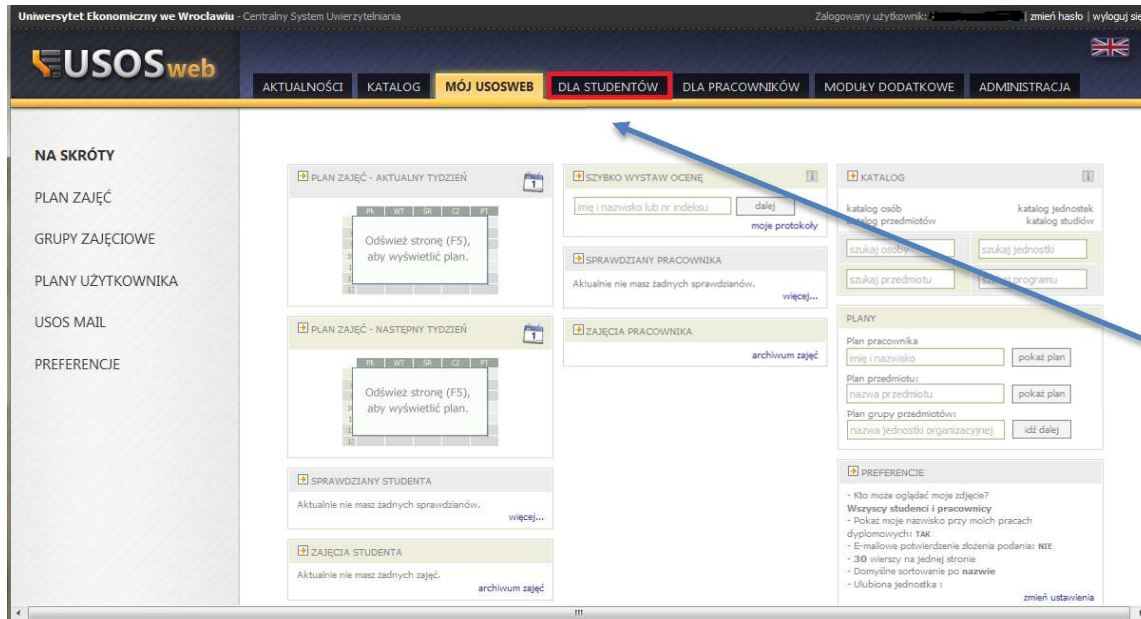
Uniwersytet Ekonomiczny we Wrocławiu - Centralny System Uwierzytelniania

Zalogowany użytkownik: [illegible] | zmień hasło | wyloguj się

USOSweb

AKTUALNOŚCI | KATALOG | MÓJ USOSWEB | DLA STUDENTÓW | DLA PRACOWNIKÓW | MODUŁY DODATKOWE | ADMINISTRACJA

NA SKRÓTY

PLAN ZAJĘĆ

GRUPY ZAJĘCIOWE

PLANY UŻYTKOWNIKA

USOS MAIL

PREFERENCJE

PLAN ZAJĘĆ - AKTUALNY TYDZIEŃ

PN WT ŚR CZ PT

Odśwież stronę (F5), aby wyświetlić plan.

PLAN ZAJĘĆ - NASTĘPNY TYDZIEŃ

PN WT ŚR CZ PT

Odśwież stronę (F5), aby wyświetlić plan.

SPRAWDZIANY STUDENTA

Aktualnie nie masz żadnych sprawdzianów.

więcej...

ZAJĘCIA STUDENTA

Aktualnie nie masz żadnych zajęć.

archiwum zajęć

SZYBKO WYSTAW OCENĘ

imię i nazwisko lub nr indeksu

dalej

moje protokoły

SPRAWDZIANY PRACOWNIKA

Aktualnie nie masz żadnych sprawdzianów.

więcej...

ZAJĘCIA PRACOWNIKA

archiwum zajęć

KATALOG

katalog osób
katalog przedmiotów

katalog jednostek
katalog studiów

szukaj osoby

szukaj jednostki

szukaj przedmiotu

szukaj programu

PLANY

Plan pracownika

imię i nazwisko

pokaż plan

Plan przedmiotu:

nazwa przedmiotu

pokaż plan

Plan grupy przedmiotów:

nazwa jednostki organizacyjnej

idź dalej

PREFERENCJE

- Kto może oglądać moje zdjęcie?
Wszyscy studenci i pracownicy
- Pokaż moje nazwisko przy moich pracach dyplomowych: TAK
- E-mailowe potwierdzenie złożenia podania: NIE
- 30 wierszy na jednej stronie
- Domyślne sortowanie po nazwie
- Ulubiona jednostka :

zmień ustawienia